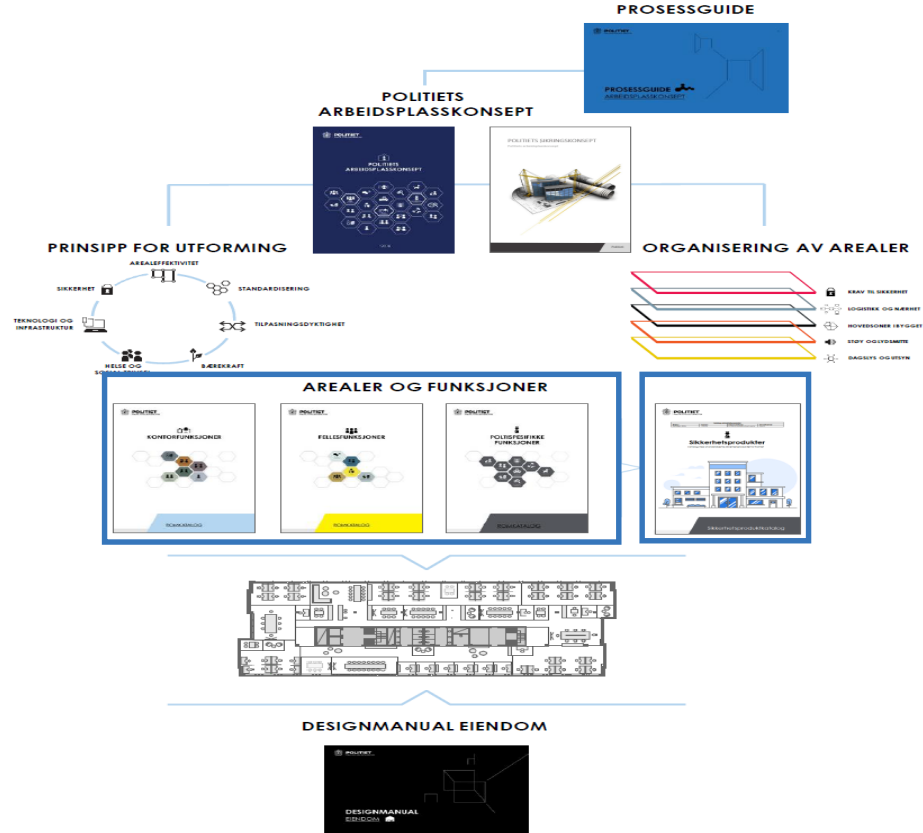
PROSESSGUIDE

POLITIET

PROSESSGUIDE
ARBEIDSPLASSKONSEPT

POLITIETS
ARBEIDSPLASSKONSEPT

POLITIET

POLITIETS
ARBEIDSPLASSKONSEPT

POLITIETS SIKRINGSKONSEPT

PRINSIPP FOR UTFORMING

AREALEFFEKTIVITET
STANDARDISERING
TILPASNINGSDYKTIGHET
BÆREKRAFT
HELSE OG SOSIALE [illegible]
TEKNOLOGI OG INFRASTRUKTUR
SIKKERHET

ORGANISERING AV AREALER

KRAV TIL SIKKERHET
LOGISTIKK OG NÆRHET
HOVEDSONER I BYGGET
STØY OG LYDSMITTE
DAGSLYS OG UTSYN

AREALER OG FUNKSJONER

POLITIET
KONTORFUNKSJONER

POLITIET
FELLESFUNKSJONER

POLITIET
POLITISPESIFIKKE FUNKSJONER

POLITIET
Sikkerhetsprodukter
Sikkerhetsproduktkatalog

DESIGNMANUAL EIENDOM

POLITIET
DESIGNMANUAL
EIENDOM